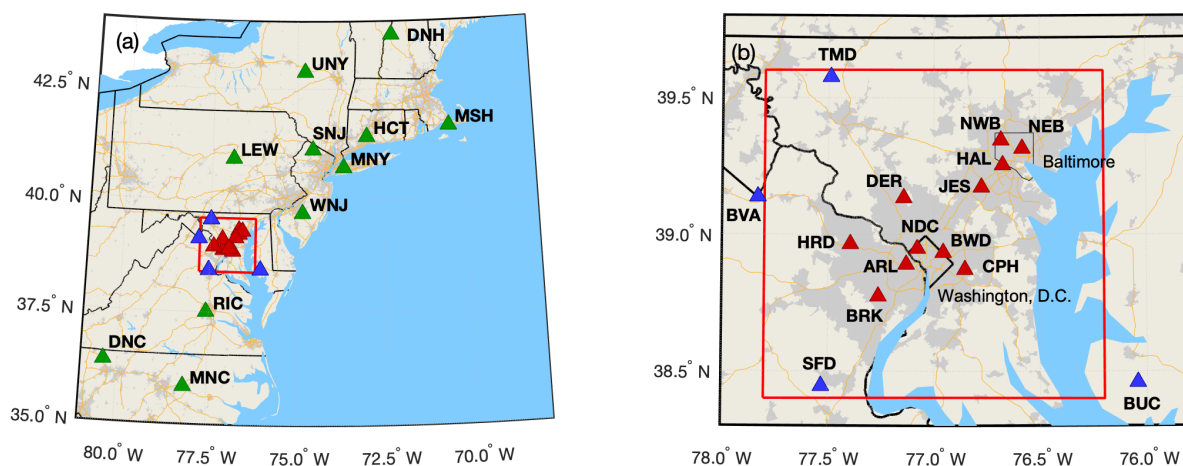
(a)

DNH
UNY
42.5° N
HCT
MSH
SNJ
LEW
MNY
40.0° N
WNJ
37.5° N
RIC
DNC
MNC
35.0° N

80.0° W
77.5° W
75.0° W
72.5° W
70.0° W

(b)

TMD
39.5° N
NWB
NEB
HAL
Baltimore
DER
JES
BVA
NDC
39.0° N
HRD
BWD
ARL
CPH
Washington, D.C.
BRK
SFD
38.5° N
BUC

78.0° W
77.5° W
77.0° W
76.5° W
76.0° W